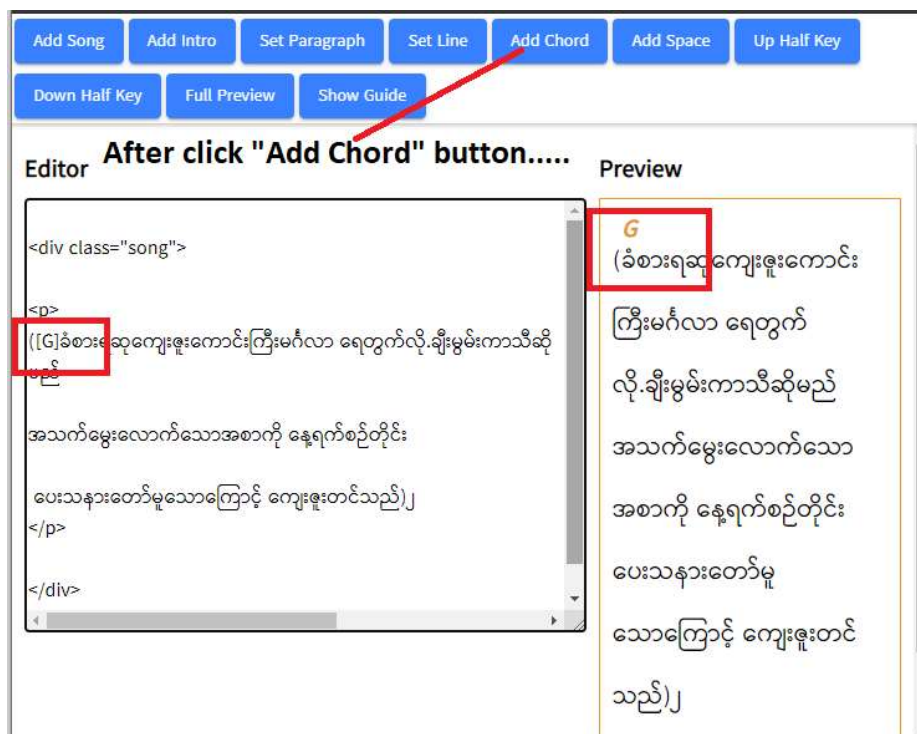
Add Song Add Intro Set Paragraph Set Line Add Chord Add Space Up Half Key

Down Half Key Full Preview Show Guide

After click "Add Chord" button.....

Editor

<div class="song">

<p>
([G]ခံစားရဆုကျေးဇူးကောင်းကြီးမင်္ဂလာ ရေတွက်လို.ချီးမွမ်းကာသီဆိုမည်

အသက်မွေးလောက်သောအစာကို နေ့ရက်စဉ်တိုင်း

ပေးသနားတော်မူသောကြောင့် ကျေးဇူးတင်သည်)၂
</p>

</div>

Preview

G
(ခံစားရဆုကျေးဇူးကောင်း

ကြီးမင်္ဂလာ ရေတွက်

လို.ချီးမွမ်းကာသီဆိုမည်

အသက်မွေးလောက်သော

အစာကို နေ့ရက်စဉ်တိုင်း

ပေးသနားတော်မူ

သောကြောင့် ကျေးဇူးတင်

သည်)၂